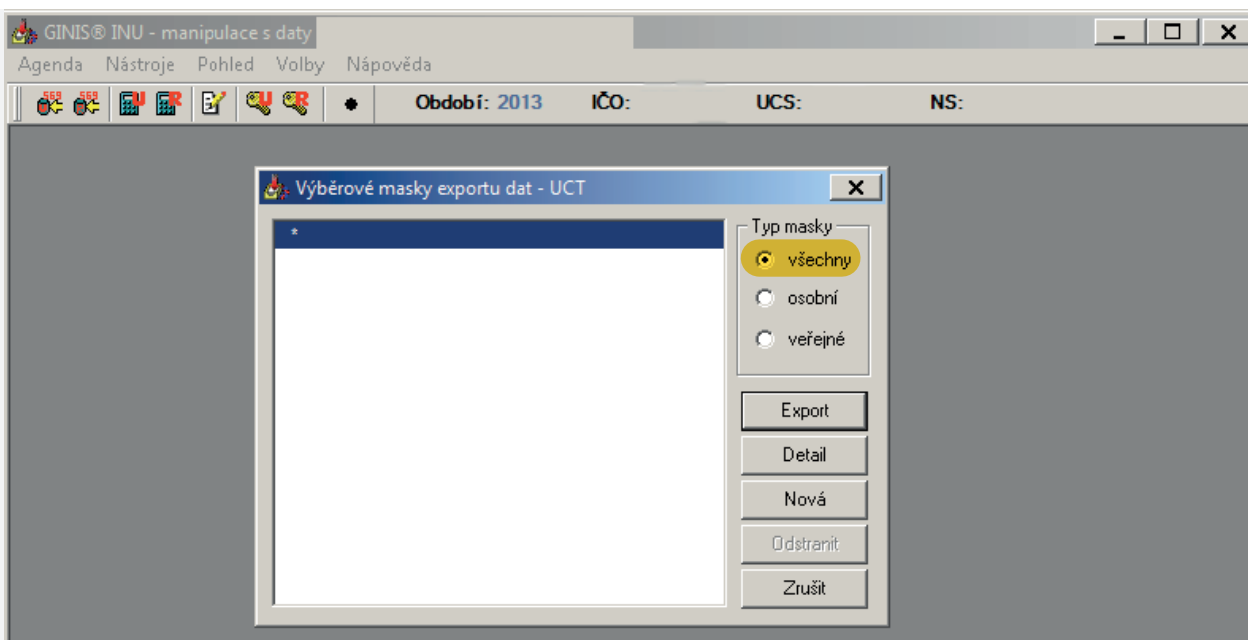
GINIS® INU - manipulace s daty

Agenda Nástroje Pohled Volby Nápověda

Období: 2013 IČO: UCS: NS:

Výběrové masky exportu dat - UCT

*

Typ masky

všechny

osobní

veřejné

Export

Detail

Nová

Odstranit

Zrušit